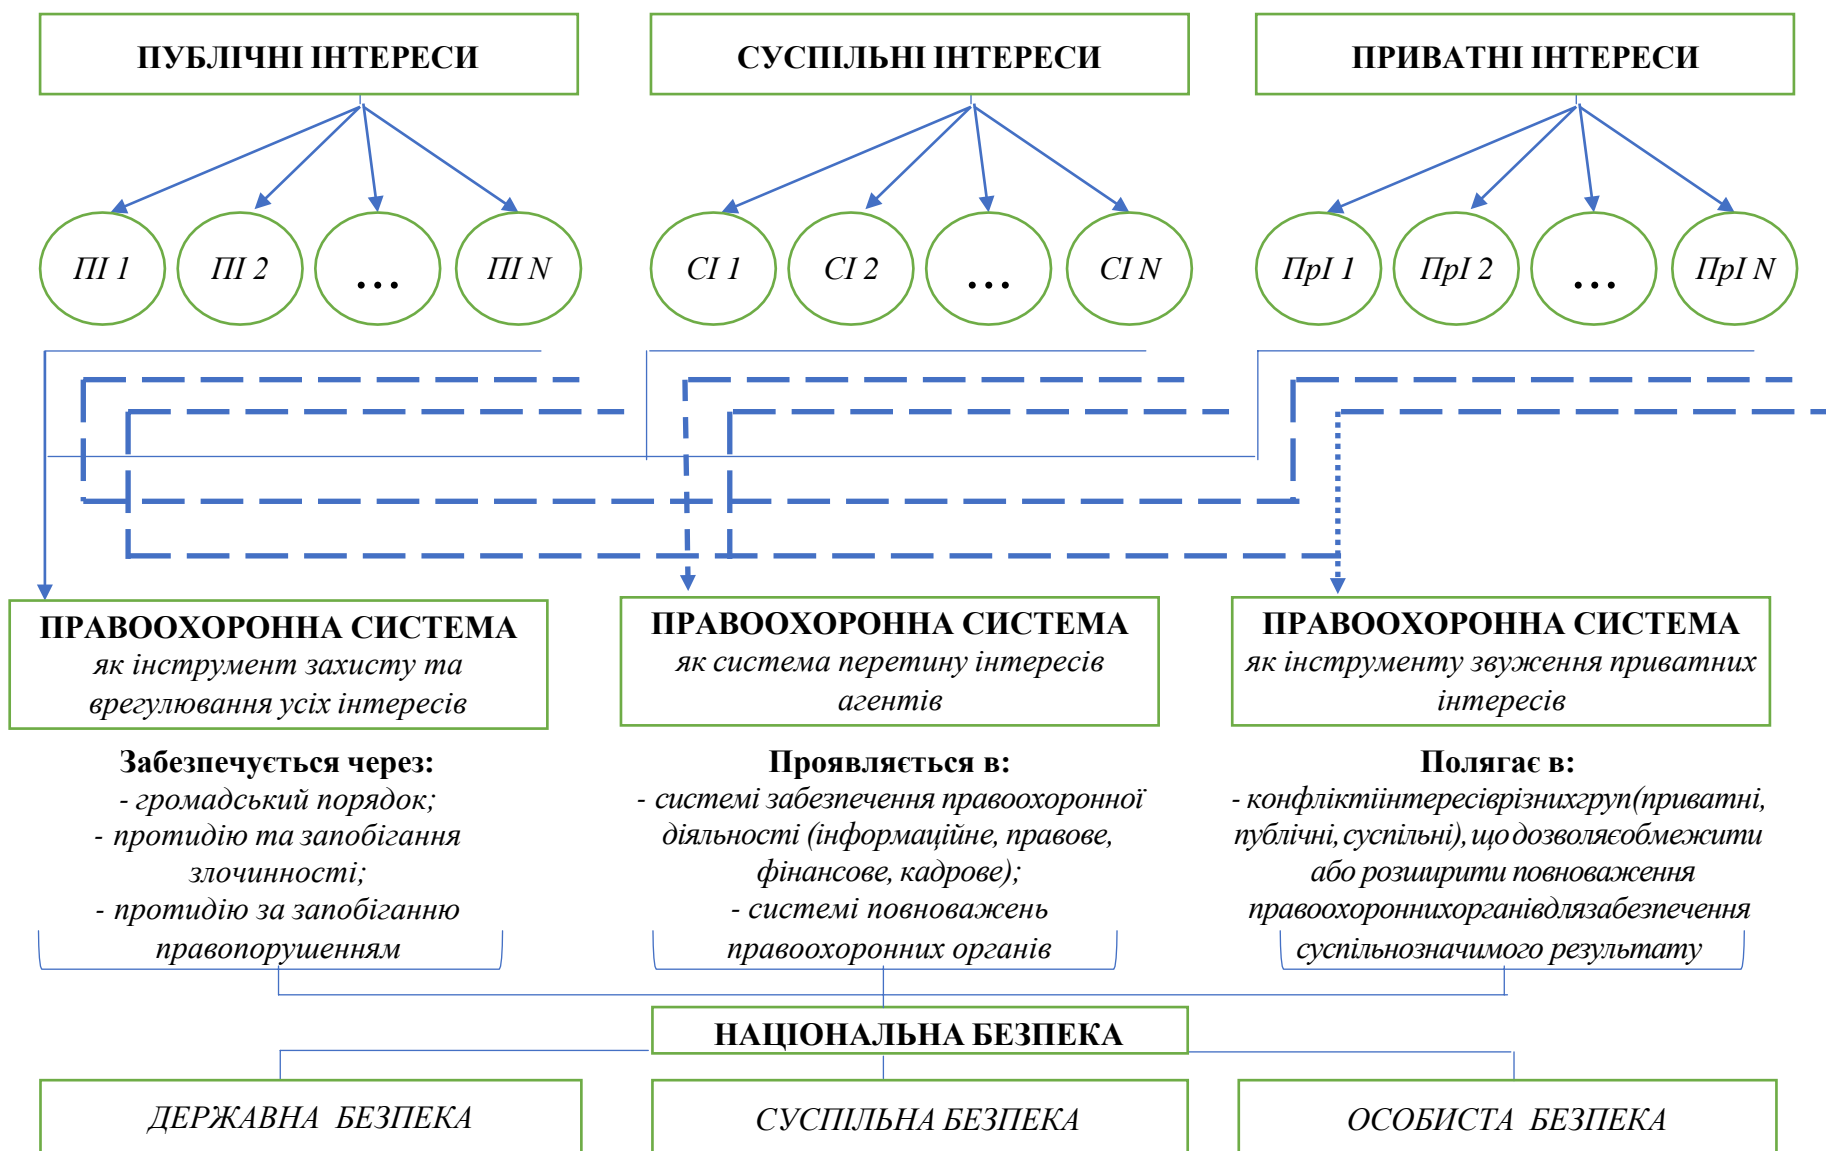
ПУБЛІЧНІ ІНТЕРЕСИ

СУСПІЛЬНІ ІНТЕРЕСИ

ПРИВАТНІ ІНТЕРЕСИ

ПІ 1

ПІ 2

…

ПІ N

СІ 1

СІ 2

…

СІ N

ПрІ 1

ПрІ 2

…

ПрІ N

ПРАВООХОРОННА СИСТЕМА
як інструмент захисту та врегулювання усіх інтересів

ПРАВООХОРОННА СИСТЕМА
як система перетину інтересів агентів

ПРАВООХОРОННА СИСТЕМА
як інструменту звуження приватних інтересів

Забезпечується через:
- громадський порядок;
- протидію та запобігання злочинності;
- протидію за запобіганню правопорушенням

Проявляється в:
- системі забезпечення правоохоронної діяльності (інформаційне, правове, фінансове, кадрове);
- системі повноважень правоохоронних органів

Полягає в:
- конфліктіінтересіврізнихгруп(приватні, публічні, суспільні), щодозволяєобмежити або розширити повноваження правоохороннихорганівдлязабезпечення суспільнозначимого результату

НАЦІОНАЛЬНА БЕЗПЕКА

ДЕРЖАВНА БЕЗПЕКА

СУСПІЛЬНА БЕЗПЕКА

ОСОБИСТА БЕЗПЕКА